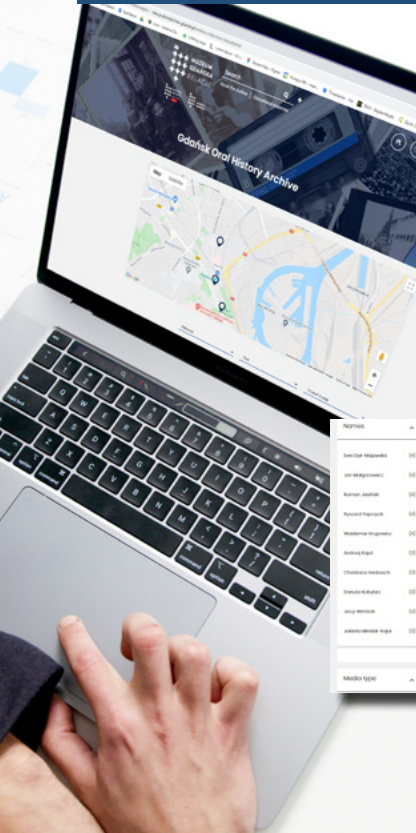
MUZEUM GDAŃSKA

Search

Gdańsk Oral History Archive

Names

Ewa Dyk-Malgowska

Jan Małgorowicz

Roman Jaśiński

Ryszard Papruzik

Waldemar Krupowicz

Andrzej Kapul

Christiane Verbusch

Danuta Kołodziej

Jerzy Wiśniecki

Jolanta Wendel-Kapul

Media type